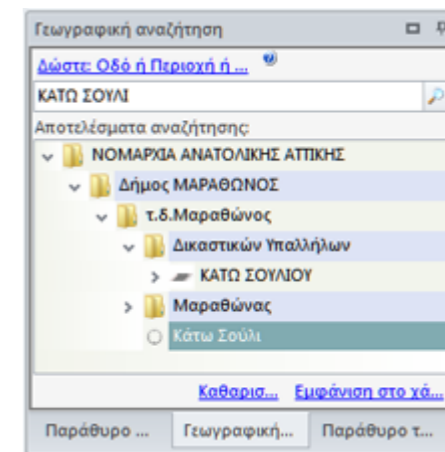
Γεωγραφική αναζήτηση

Δώστε Οδό ή Περιοχή ή ...

ΚΑΤΩ ΣΟΥΛΙ

Αποτελέσματα αναζήτησης:

ΝΟΜΑΡΧΙΑ ΑΝΑΤΟΛΙΚΗΣ ΑΤΤΙΚΗΣ

Δήμος ΜΑΡΑΘΩΝΟΣ

τ.δ.Μαραθώνος

Δικαστικών Υπαλλήλων

ΚΑΤΩ ΣΟΥΛΙΟΥ

Μαραθώνας

Κάτω Σούλι

Καθαρισ... Εμφάνιση στο χά...

Παράθυρο ... Γεωγραφική... Παράθυρο τ...